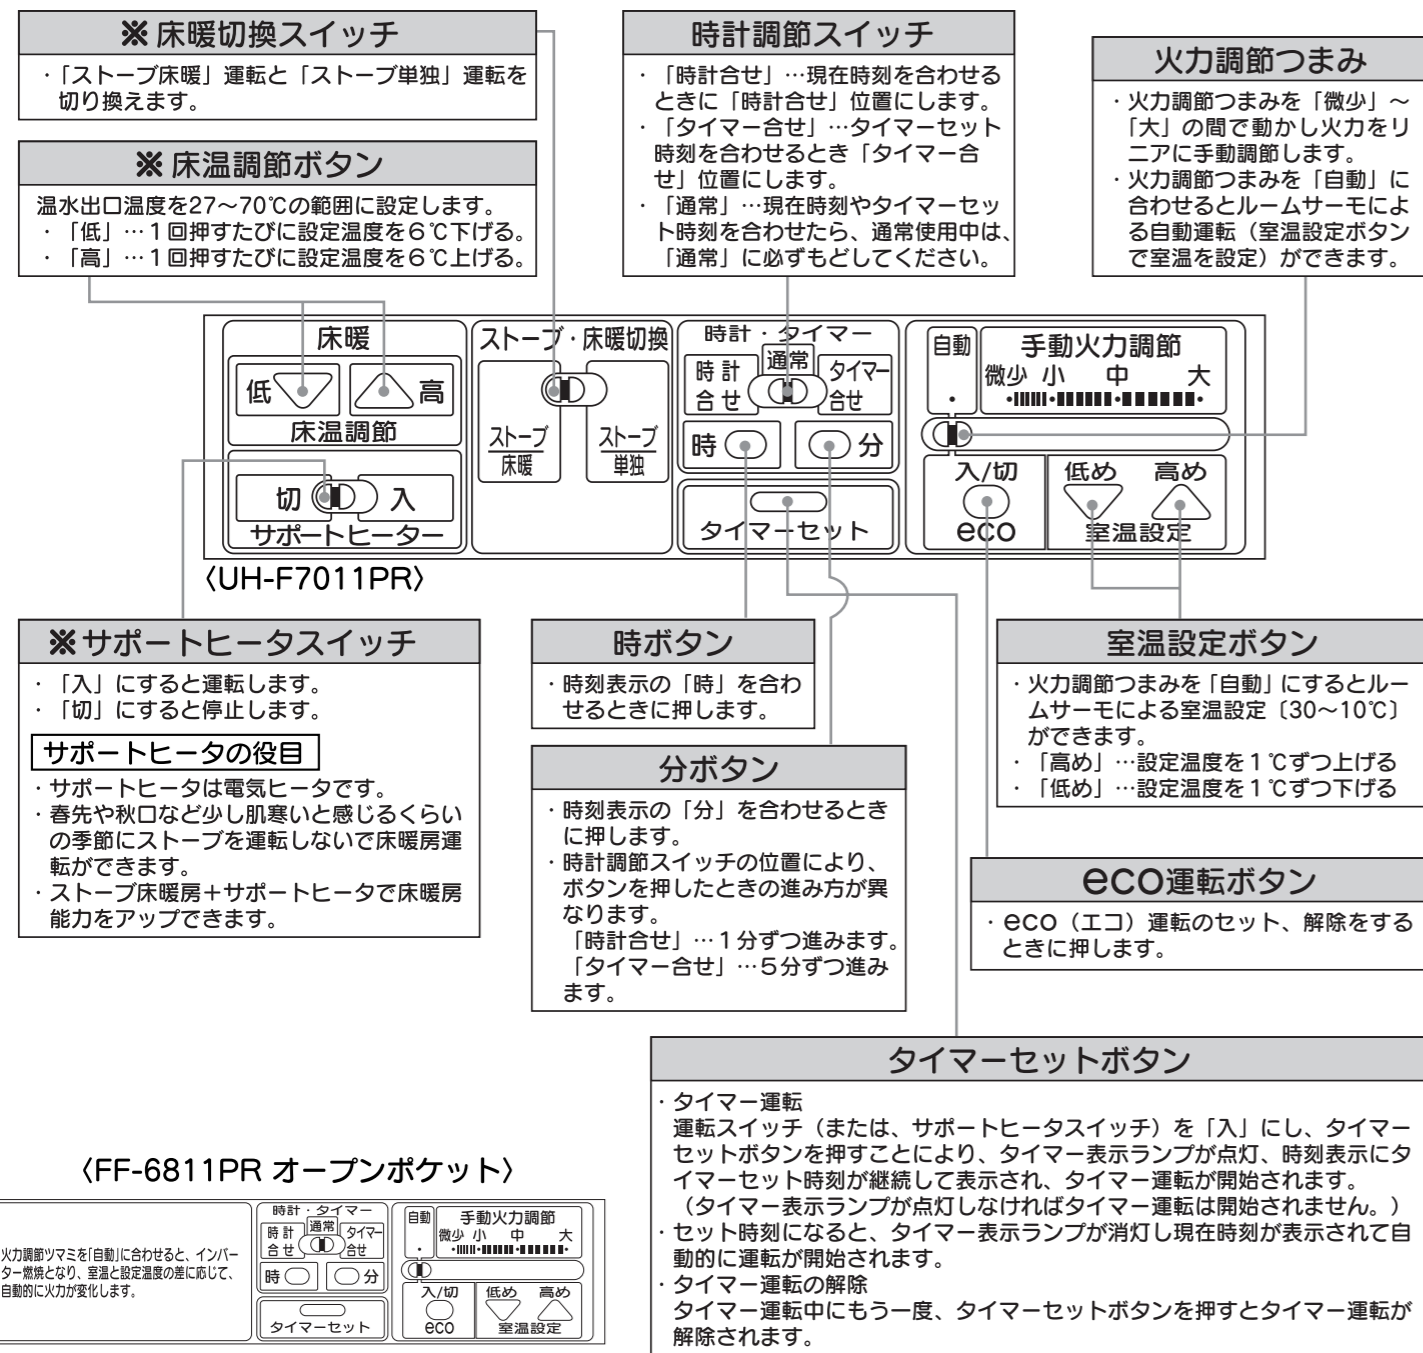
※ 床暖切換スイッチ

・「ストーブ床暖」運転と「ストーブ単独」運転を切り換えます。

※ 床温調節ボタン

温水出口温度を27～70℃の範囲に設定します。
・「低」…１回押すたびに設定温度を６℃下げる。
・「高」…１回押すたびに設定温度を６℃上げる。

時計調節スイッチ

・「時計合せ」…現在時刻を合わせるときに「時計合せ」位置にします。
・「タイマー合せ」…タイマーセット時刻を合わせるとき「タイマー合せ」位置にします。
・「通常」…現在時刻やタイマーセット時刻を合わせたら、通常使用中は、「通常」に必ずもどしてください。

火力調節つまみ

・火力調節つまみを「微少」～「大」の間で動かし火力をリニアに手動調節します。
・火力調節つまみを「自動」に合わせるとルームサーモによる自動運転（室温設定ボタンで室温を設定）ができます。

床暖
低 高
床温調節
切 入
サポートヒーター
ストーブ・床暖切換
ストーブ 床暖
ストーブ 単独
時計・タイマー
時計 合せ
通常
タイマー 合せ
時
分
タイマーセット
自動
手動火力調節
微少 小 中 大
入/切
eco
低め 高め
室温設定

〈UH-F7011PR〉

※ サポートヒータスイッチ

・「入」にすると運転します。
・「切」にすると停止します。

サポートヒータの役目

・サポートヒータは電気ヒータです。
・春先や秋口など少し肌寒いと感じるくらいの季節にストーブを運転しないで床暖房運転ができます。
・ストーブ床暖房＋サポートヒータで床暖房能力をアップできます。

時ボタン

・時刻表示の「時」を合わせるときに押します。

分ボタン

・時刻表示の「分」を合わせるときに押します。
・時計調節スイッチの位置により、ボタンを押したときの進み方が異なります。
「時計合せ」…１分ずつ進みます。
「タイマー合せ」…５分ずつ進みます。

室温設定ボタン

・火力調節つまみを「自動」にするとルームサーモによる室温設定〔30～10℃〕ができます。
・「高め」…設定温度を１℃ずつ上げる
・「低め」…設定温度を１℃ずつ下げる

eco運転ボタン

・eco（エコ）運転のセット、解除をするときに押します。

タイマーセットボタン

・タイマー運転
運転スイッチ（または、サポートヒータスイッチ）を「入」にし、タイマーセットボタンを押すことにより、タイマー表示ランプが点灯、時刻表示にタイマーセット時刻が継続して表示され、タイマー運転が開始されます。
（タイマー表示ランプが点灯しなければタイマー運転は開始されません。）
・セット時刻になると、タイマー表示ランプが消灯し現在時刻が表示されて自動的に運転が開始されます。
・タイマー運転の解除
タイマー運転中にもう一度、タイマーセットボタンを押すとタイマー運転が解除されます。

〈FF-6811PR オープンポケット〉

火力調節ツマミを「自動」に合わせると、インバーター燃焼となり、室温と設定温度の差に応じて、自動的に火力が変化します。

時計・タイマー
時計 合せ
通常
タイマー 合せ
時
分
タイマーセット
自動
手動火力調節
微少 小 中 大
入/切
eco
低め 高め
室温設定